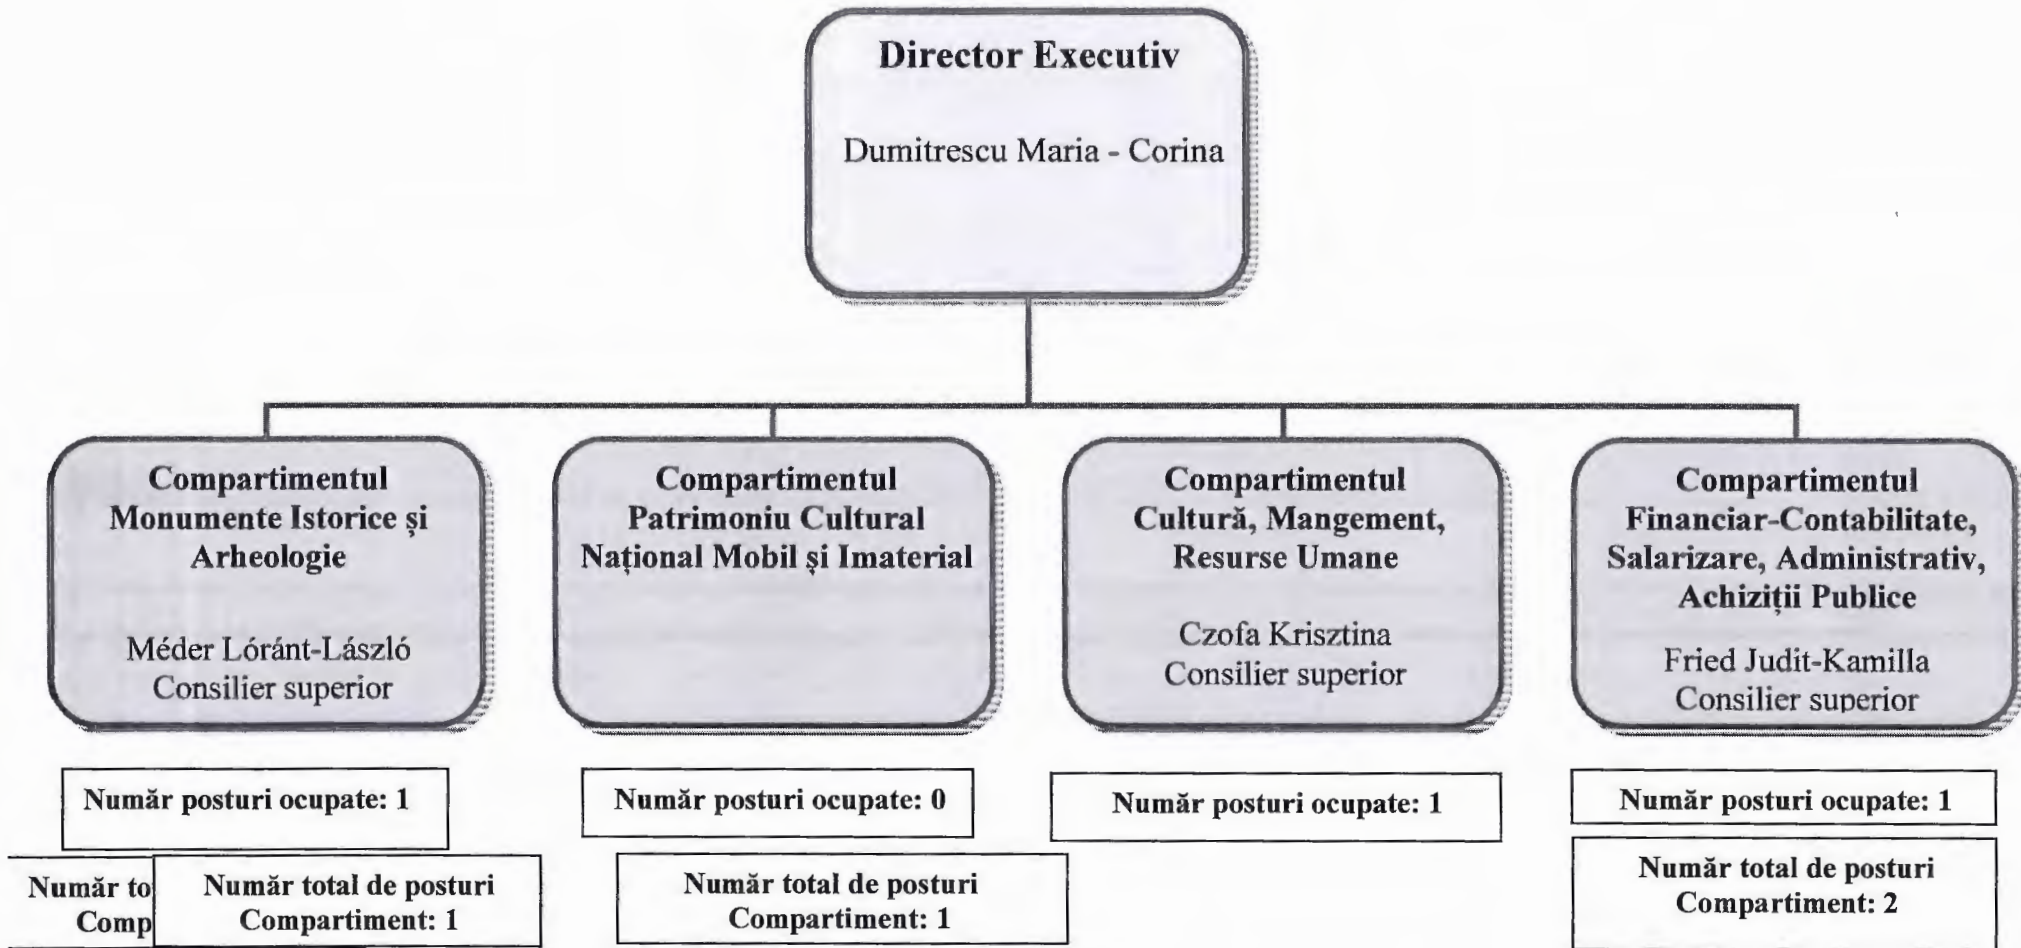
Director Executiv

Dumitrescu Maria - Corina

Compartimentul Monumente Istorice și Arheologie

Méder Lóránt-László
Consilier superior

Compartimentul Patrimoniu Cultural Național Mobil și Imaterial

Compartimentul Cultură, Mangement, Resurse Umane

Czofa Krisztina
Consilier superior

Compartimentul Financiar-Contabilitate, Salarizare, Administrativ, Achiziții Publice

Fried Judit-Kamilla
Consilier superior

Număr posturi ocupate: 1

Număr to
Comp

Număr total de posturi
Compartiment: 1

Număr posturi ocupate: 0

Număr total de posturi
Compartiment: 1

Număr posturi ocupate: 1

Număr posturi ocupate: 1

Număr total de posturi
Compartiment: 2